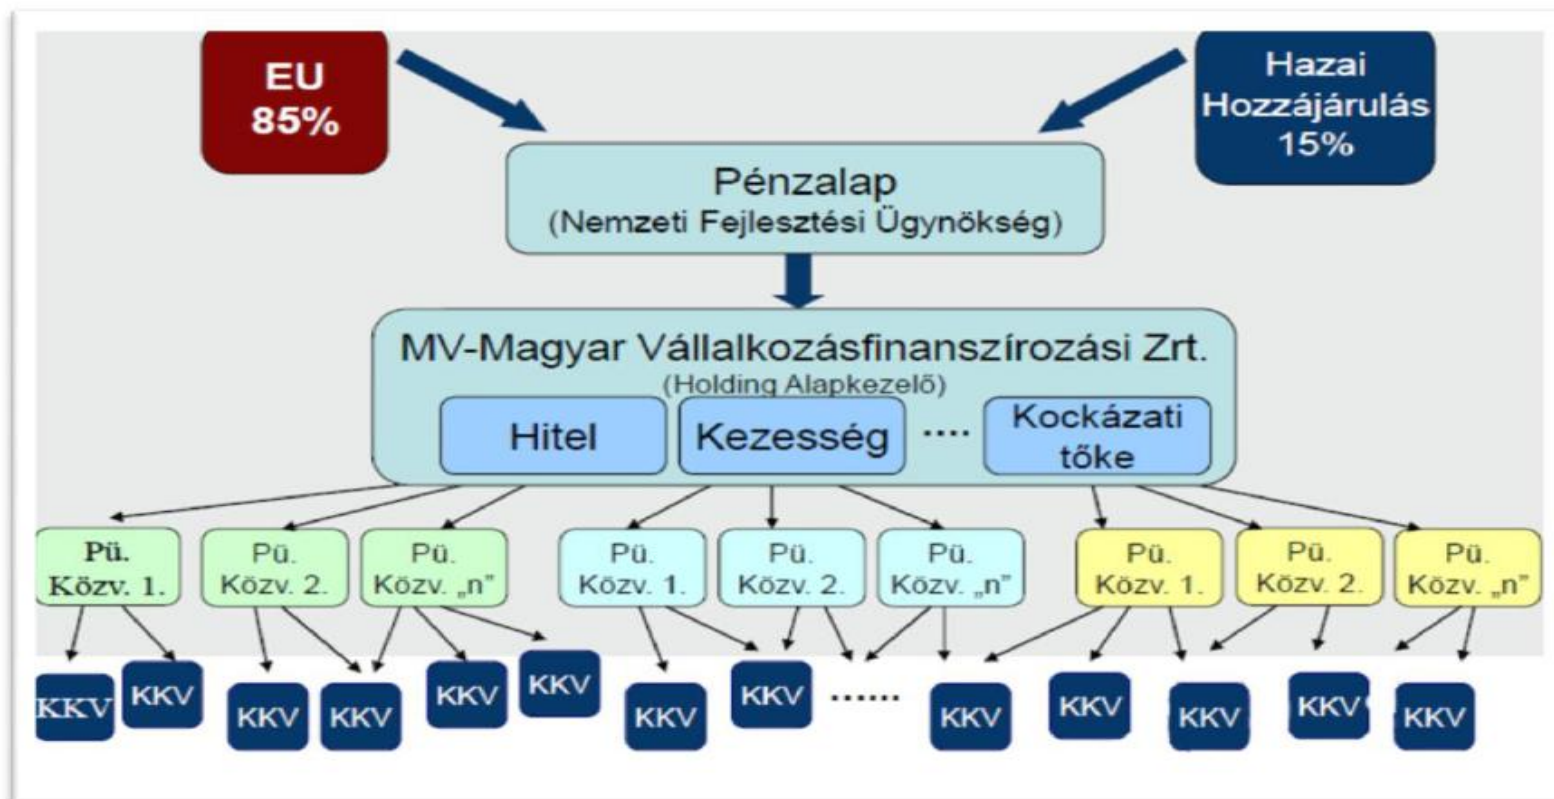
EU
85%

Hazai
Hozzájárulás
15%

Pénzalap
(Nemzeti Fejlesztési Ügynökség)

MV-Magyar Vállalkozásfinanszírozási Zrt.
(Holding Alapkezelő)

Hitel

Kezesség

....

Kockázati tőke

Pü. Közv. 1.

Pü. Közv. 2.

Pü. Közv. „n"

Pü. Közv. 1.

Pü. Közv. 2.

Pü. Közv. „n"

Pü. Közv. 1.

Pü. Közv. 2.

Pü. Közv. „n"

KKV KKV KKV KKV KKV KKV KKV KKV ...... KKV KKV KKV KKV KKV